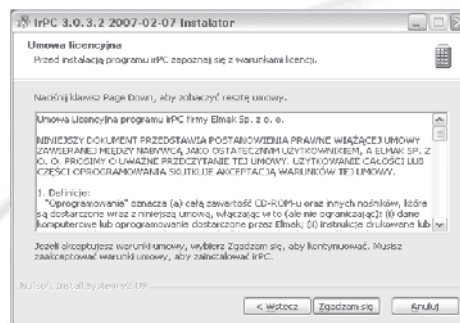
IrPC 3.0.3.2 2007-02-07 Instalator

Umowa licencyjna
Przed instalacją programu IrPC zapoznaj się z warunkami licencji.

Naciśnij klawisz Page Down, aby zobaczyć resztę umowy.

Umowa Licencyjna programu IrPC firmy Elmak Sp. z o. o.

NINIEJSZY DOKUMENT PRZEDSTAWIA POSTANOWIENIA PRAWNIE WIĄŻĄCEJ UMOWY ZAWIERANEJ MIĘDZY NABYWCĄ, JAKO OSTATECZNYM UŻYTKOWNIKIEM, A ELMAK SP. Z O. O. PROSIMY O UWAŻNE PRZECZYTANIE TEJ UMOWY. UŻYTKOWANIE CAŁOŚCI LUB CZĘŚCI OPROGRAMOWANIA SKUTKUJE AKCEPTACJĄ WARUNKÓW TEJ UMOWY.

1. Definicje:
"Oprogramowanie" oznacza (a) całą zawartość CD-ROM-u oraz innych nośników, które są dostarczone wraz z niniejszą umową, włączając w to (ale nie ograniczając): (i) dane komputerowe lub oprogramowanie dostarczone przez Elmak; (ii) instrukcje drukowane lub

Jeżeli akceptujesz warunki umowy, wybierz Zgadzam się, aby kontynuować. Musisz zaakceptować warunki umowy, aby zainstalować IrPC.

Nullsoft Install System v2.09

< Wstecz | Zgadzam się | Anuluj